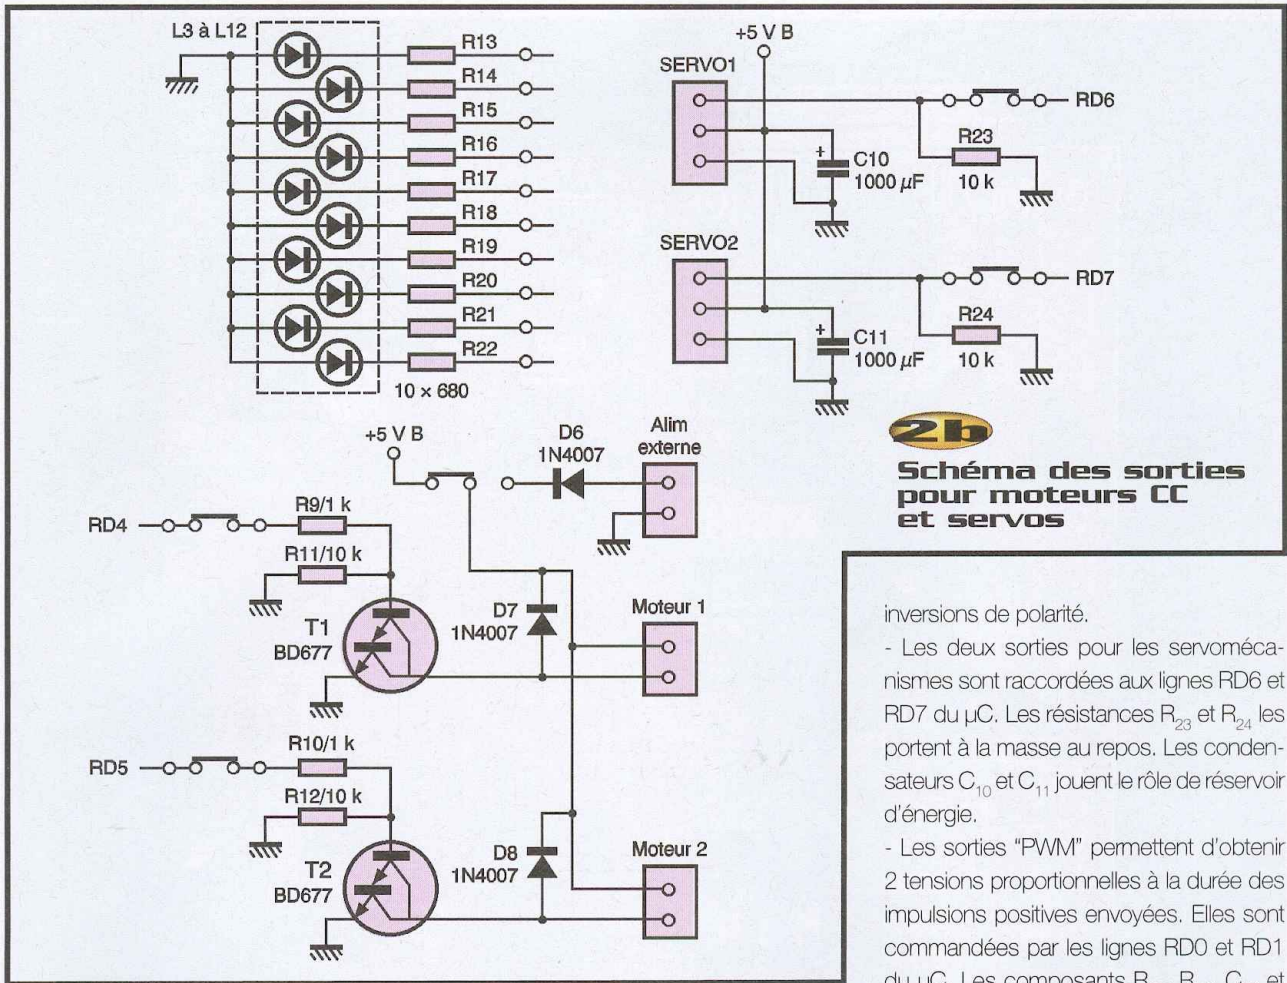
L3 à L12

R13
R14
R15
R16
R17
R18
R19
R20
R21
R22

10 x 680

+5 V B

SERVO1

RD6

R23

C10
1000 $\mu$F

10 k

SERVO2

RD7

R24

C11
1000 $\mu$F

10 k

2b

Schéma des sorties pour moteurs CC et servos

+5 V B

D6
1N4007

Alim externe

RD4

R9/1 k

R11/10 k

T1
BD677

D7
1N4007

Moteur 1

RD5

R10/1 k

R12/10 k

T2
BD677

D8
1N4007

Moteur 2

inversions de polarité.

- Les deux sorties pour les servomécanismes sont raccordées aux lignes RD6 et RD7 du µC. Les résistances $R_{23}$ et $R_{24}$ les portent à la masse au repos. Les condensateurs $C_{10}$ et $C_{11}$ jouent le rôle de réservoir d'énergie.

- Les sorties "PWM" permettent d'obtenir 2 tensions proportionnelles à la durée des impulsions positives envoyées. Elles sont commandées par les lignes RD0 et RD1 du µC. Les composants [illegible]